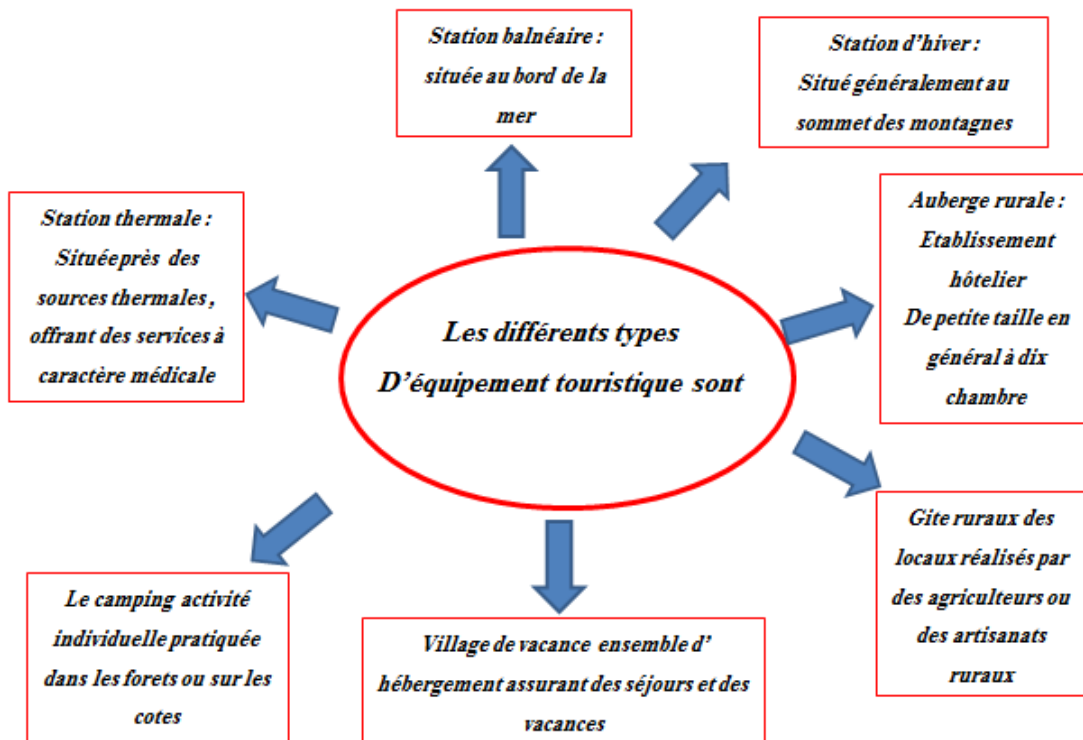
Les différents types D'équipement touristique sont

Station balnéaire : située au bord de la mer

Station d'hiver : Situé généralement au sommet des montagnes

Station thermale : Situéeprès des sources thermales , offrant des services à caractère médicale

Auberge rurale : Etablissement hôtelier De petite taille en général à dix chambre

Gite ruraux des locaux réalisés par des agriculteurs ou des artisanats ruraux

Le camping activité individuelle pratiquée dans les forets ou sur les cotes

Village de vacance ensemble d' hébergement assurant des séjours et des vacances